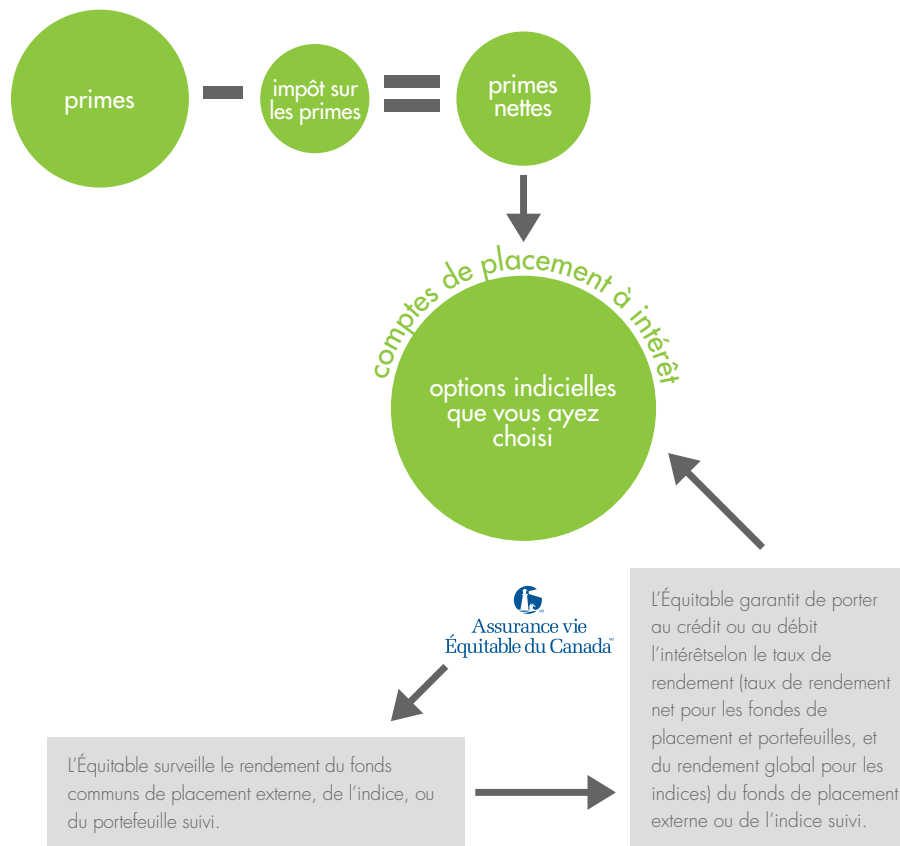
primes

impôt sur les primes

primes nettes

comptes de placement à intérêt

options indicielles que vous ayez choisi

Assurance vie Équitable du Canada

L'Équitable garantit de porter au crédit ou au débit l'intérêtselon le taux de rendement (taux de rendement net pour les fondes de placement et portefeuilles, et du rendement global pour les indices) du fonds de placement externe ou de l'indice suivi.

L'Équitable surveille le rendement du fonds communs de placement externe, de l'indice, ou du portefeuille suivi.